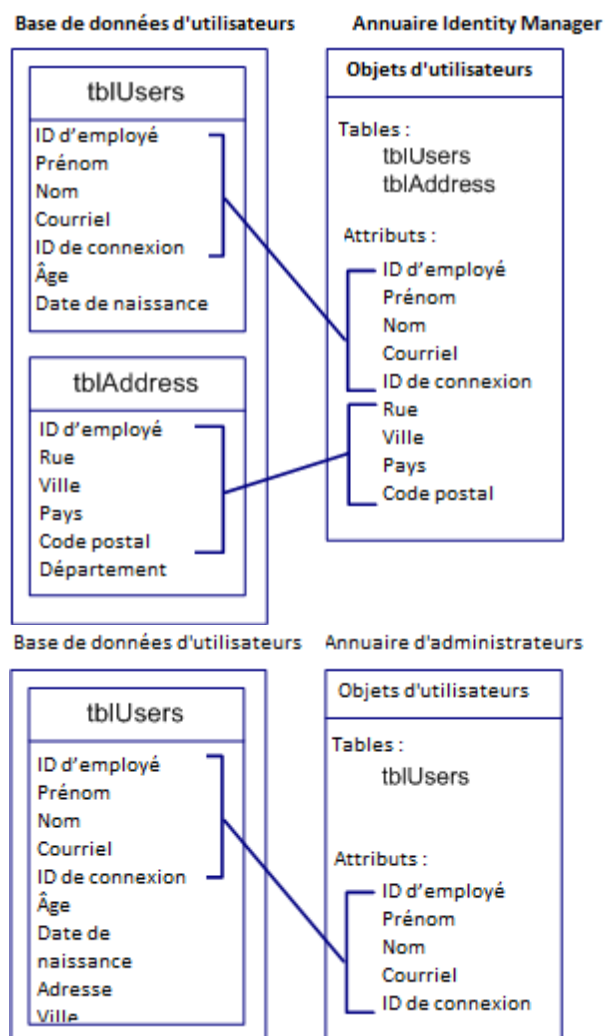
Base de données d'utilisateurs

tblUsers

ID d'employé
Prénom
Nom
Courriel
ID de connexion
Âge
Date de naissance

tblAddress

ID d'employé
Rue
Ville
Pays
Code postal
Département

Annuaire Identity Manager

Objets d'utilisateurs

Tables :
tblUsers
tblAddress

Attributs :
ID d'employé
Prénom
Nom
Courriel
ID de connexion
Rue
Ville
Pays
Code postal

Base de données d'utilisateurs

tblUsers

ID d'employé
Prénom
Nom
Courriel
ID de connexion
Âge
Date de naissance
Adresse
Ville

Annuaire d'administrateurs

Objets d'utilisateurs

Tables :
tblUsers

Attributs :
ID d'employé
Prénom
Nom
Courriel
ID de connexion